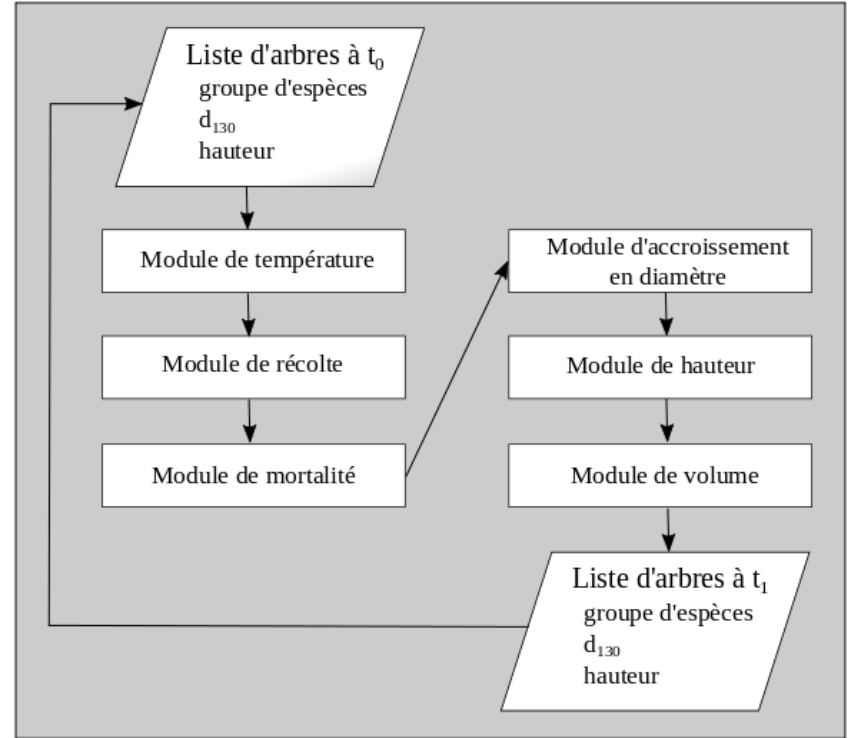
Liste d'arbres à $t_0$
groupe d'espèces
$d_{130}$
hauteur

Module de température

Module de récolte

Module de mortalité

Module d'accroissement en diamètre

Module de hauteur

Module de volume

Liste d'arbres à $t_1$
groupe d'espèces
$d_{130}$
hauteur